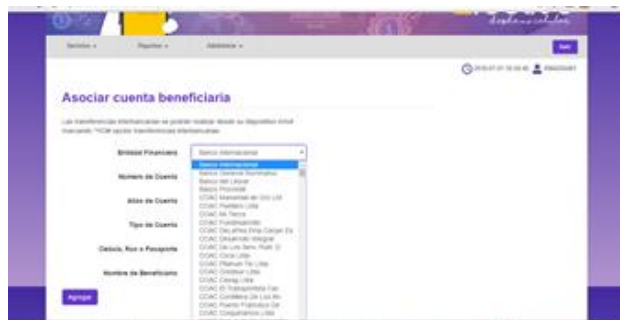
Servicios ▾ Pagos ▾ Asistencia ▾

Salir

2018-07-01 10:34:46 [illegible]

Asociar cuenta beneficiaria

Las transferencias interbancarias se podrán realizar desde su dispositivo móvil marcando *YCM opción transferencias interbancarias.

Entidad Financiera

Banco Internacional

Número de Cuenta

Alias de Cuenta

Tipo de Cuenta

Cédula, Ruc o Pasaporte

Nombre de Beneficiario

Agregar

Banco Internacional
Banco General Rumiñahui
Banco del Litoral
Banco Procredit
COAC Mamamaca del Oro Ltd
COAC Padre Julián Lorente
COAC 9 de Octubre
COAC Fondo para el Desarrollo
COAC Previsión Ahorro Desarrollo
COAC Desarrollo Integral
COAC De Los Serv. Publ. Ciencias
COAC Coca Ltda
COAC Pilahuin Tio Ltda
COAC Cristóbal Ltda
COAC Cacpeg Ltda
COAC El Transportista Cacpe
COAC Cordillera De Los Andes
COAC Puerto Francisco De Orellana
COAC Crecimiento Ltda